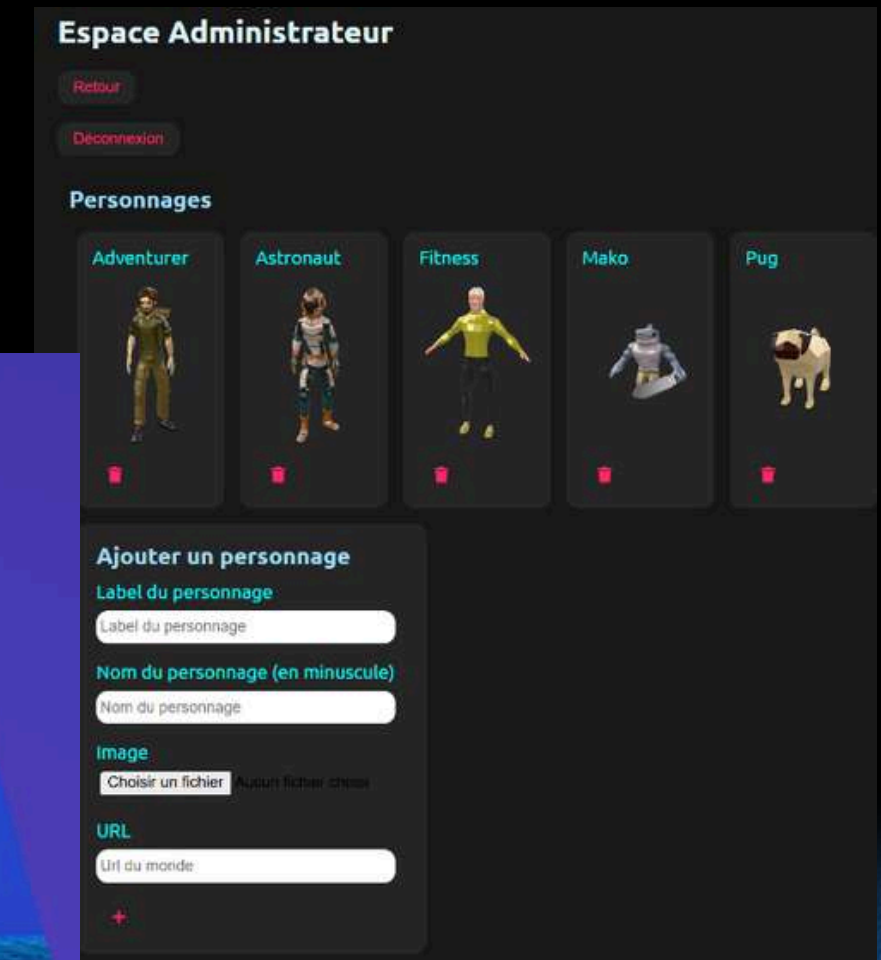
Espace Administrateur

Retour

Déconnexion

Personnages

Adventurer

Astronaut

Fitness

Mako

Pug

Ajouter un personnage

Label du personnage

Label du personnage

Nom du personnage (en minuscule)

Nom du personnage

Image

Choisir un fichier Aucun fichier choisi

URL

Url du monde

+